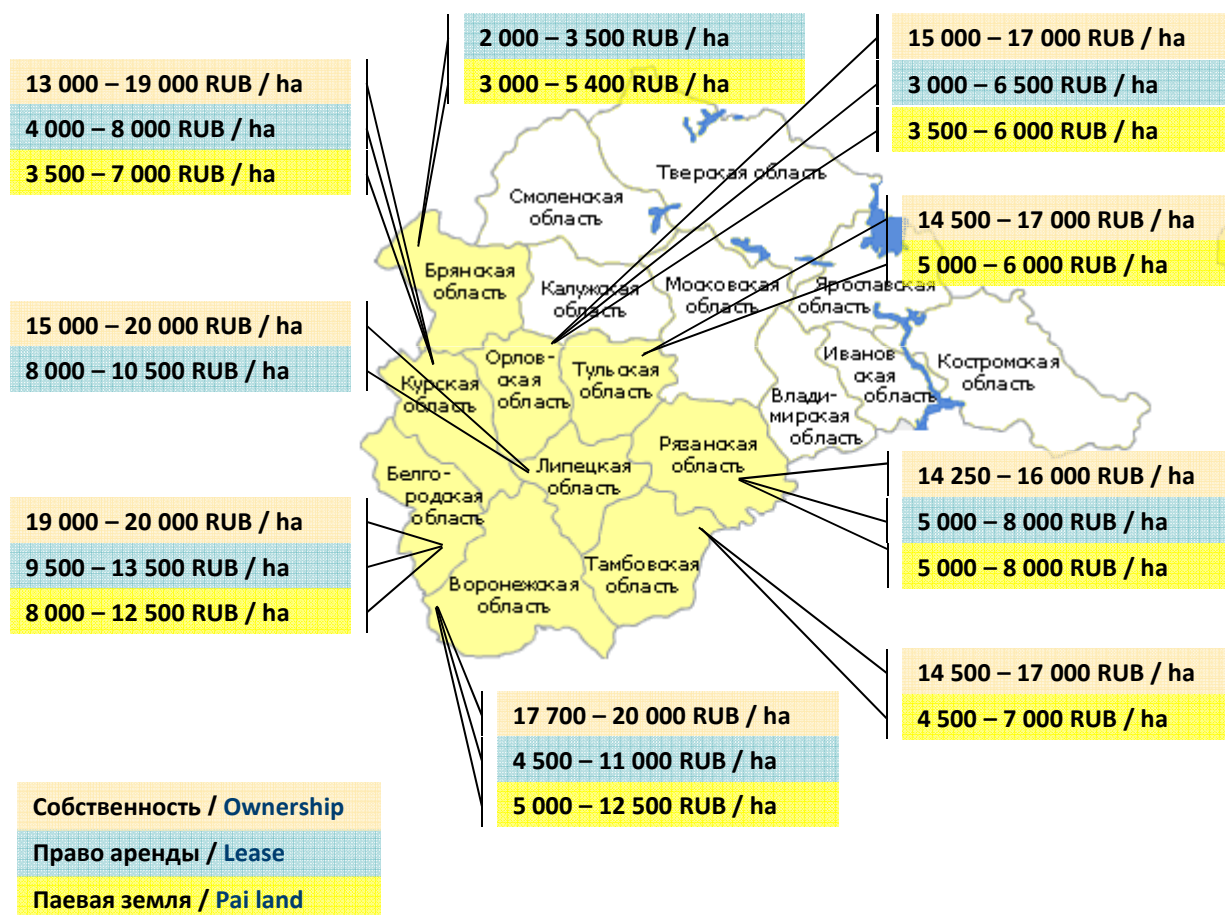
2 000 – 3 500 RUB / ha
3 000 – 5 400 RUB / ha

13 000 – 19 000 RUB / ha
4 000 – 8 000 RUB / ha
3 500 – 7 000 RUB / ha

15 000 – 17 000 RUB / ha
3 000 – 6 500 RUB / ha
3 500 – 6 000 RUB / ha

14 500 – 17 000 RUB / ha
5 000 – 6 000 RUB / ha

Смоленская область
Тверская область
Брянская область
Калужская область
Московская область
Ярославская область
Орловская область
Тульская область
Курская область
Ивановская область
Костромская область
Владимирская область
Рязанская область
Липецкая область
Белгородская область
Воронежская область
Тамбовская область

15 000 – 20 000 RUB / ha
8 000 – 10 500 RUB / ha

14 250 – 16 000 RUB / ha
5 000 – 8 000 RUB / ha
5 000 – 8 000 RUB / ha

19 000 – 20 000 RUB / ha
9 500 – 13 500 RUB / ha
8 000 – 12 500 RUB / ha

14 500 – 17 000 RUB / ha
4 500 – 7 000 RUB / ha

17 700 – 20 000 RUB / ha
4 500 – 11 000 RUB / ha
5 000 – 12 500 RUB / ha

Собственность / Ownership
Право аренды / Lease
Паевая земля / Pai land